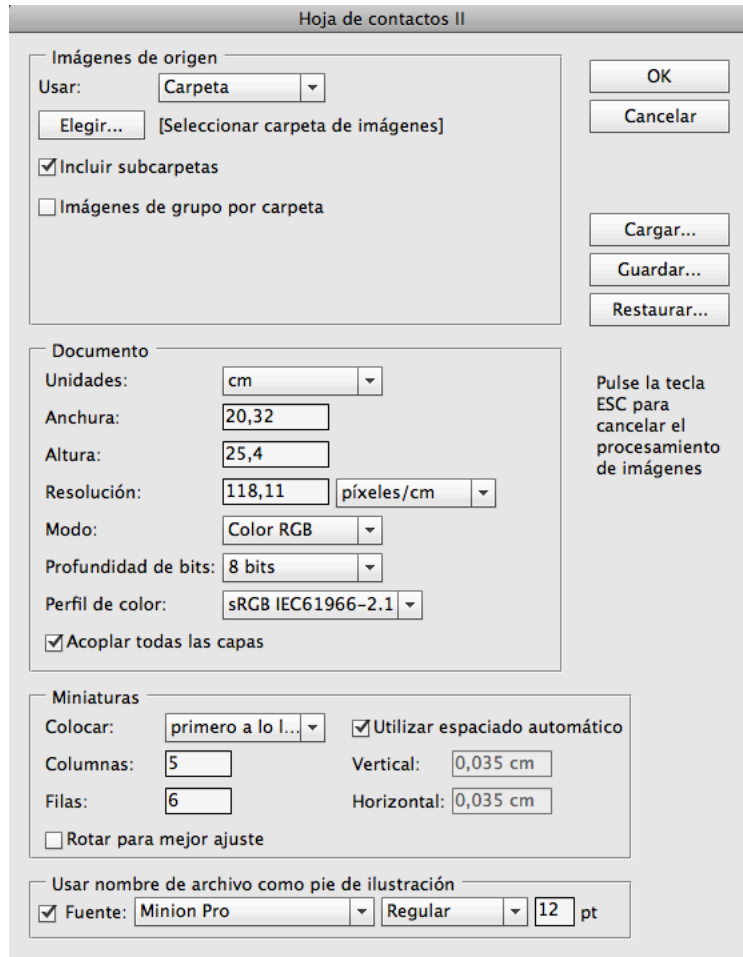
Hoja de contactos II

Imágenes de origen
Usar: Carpeta
Elegir... [Seleccionar carpeta de imágenes]
Incluir subcarpetas
Imágenes de grupo por carpeta

OK
Cancelar

Cargar...
Guardar...
Restaurar...

Documento
Unidades: cm
Anchura: 20,32
Altura: 25,4
Resolución: 118,11 píxeles/cm
Modo: Color RGB
Profundidad de bits: 8 bits
Perfil de color: sRGB IEC61966-2.1
Acoplar todas las capas

Pulse la tecla ESC para cancelar el procesamiento de imágenes

Miniaturas
Colocar: primero a lo l...
Utilizar espaciado automático
Columnas: 5
Vertical: 0,035 cm
Filas: 6
Horizontal: 0,035 cm
Rotar para mejor ajuste

Usar nombre de archivo como pie de ilustración
Fuente: Minion Pro Regular 12 pt